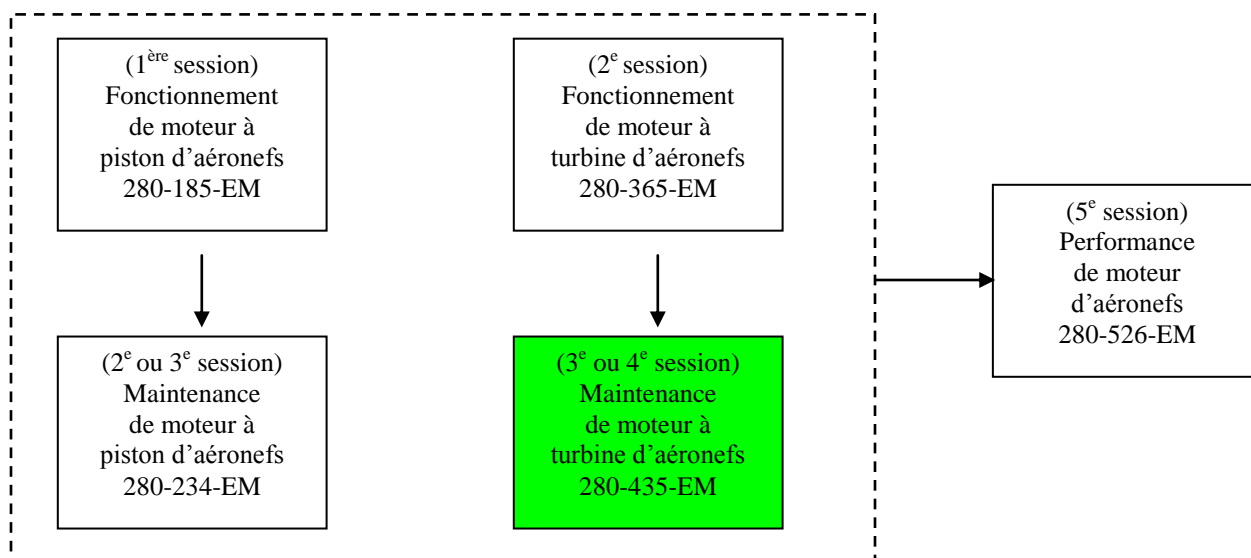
(1$^{ère}$ session)
Fonctionnement de moteur à piston d'aéronefs
280-185-EM

(2$^{e}$ session)
Fonctionnement de moteur à turbine d'aéronefs
280-365-EM

(2$^{e}$ ou 3$^{e}$ session)
Maintenance de moteur à piston d'aéronefs
280-234-EM

(3$^{e}$ ou 4$^{e}$ session)
Maintenance de moteur à turbine d'aéronefs
280-435-EM

(5$^{e}$ session)
Performance de moteur d'aéronefs
280-526-EM